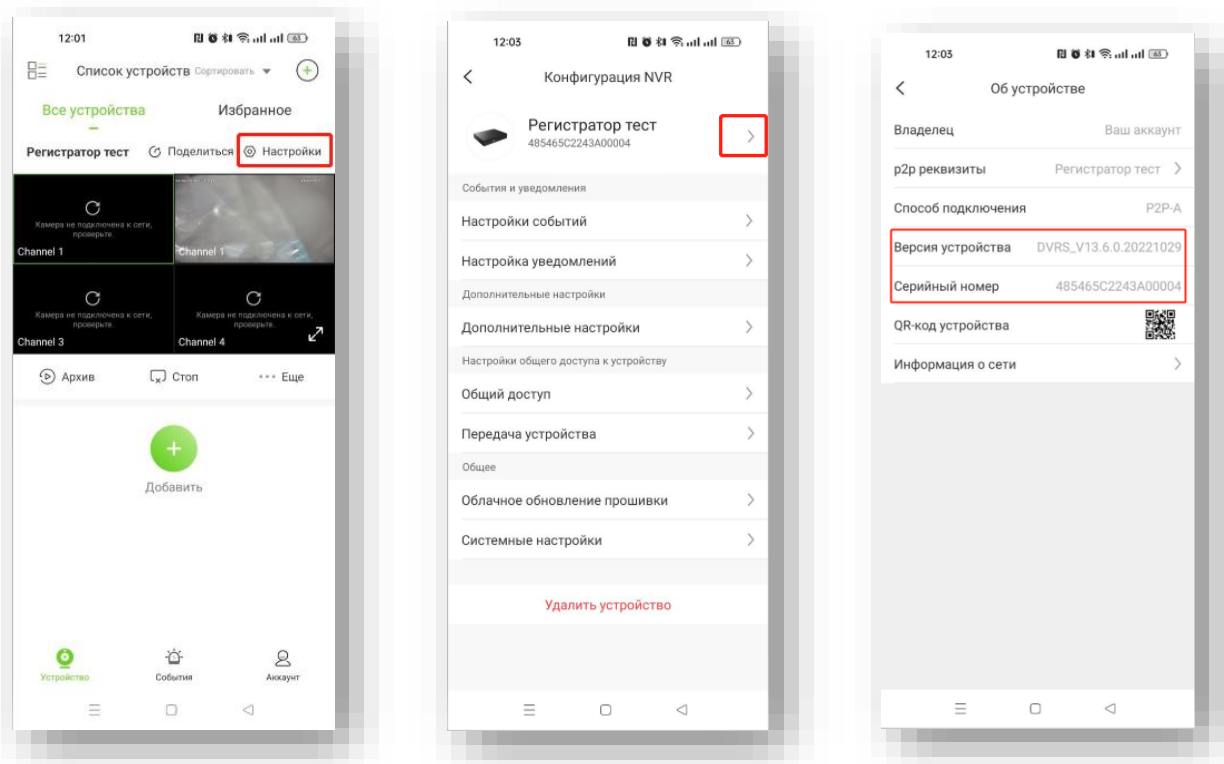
12:01

Список устройств Сортировать

Все устройства Избранное

Регистратор тест Поделиться Настройки

Камера не подключена к сети, проверьте.
Channel 1

Channel 1

Камера не подключена к сети, проверьте.
Channel 3

Камера не подключена к сети, проверьте.
Channel 4

Архив Стоп ··· Еще

Добавить

Устройство События Аккаунт

12:03

Конфигурация NVR

Регистратор тест
485465C2243A00004

События и уведомления

Настройки событий

Настройка уведомлений

Дополнительные настройки

Дополнительные настройки

Настройки общего доступа к устройству

Общий доступ

Передача устройства

Общее

Облачное обновление прошивки

Системные настройки

Удалить устройство

12:03

Об устройстве

Владелец Ваш аккаунт

p2p реквизиты Регистратор тест

Способ подключения P2P-A

Версия устройства DVRS_V13.6.0.20221029

Серийный номер 485465C2243A00004

QR-код устройства

Информация о сети